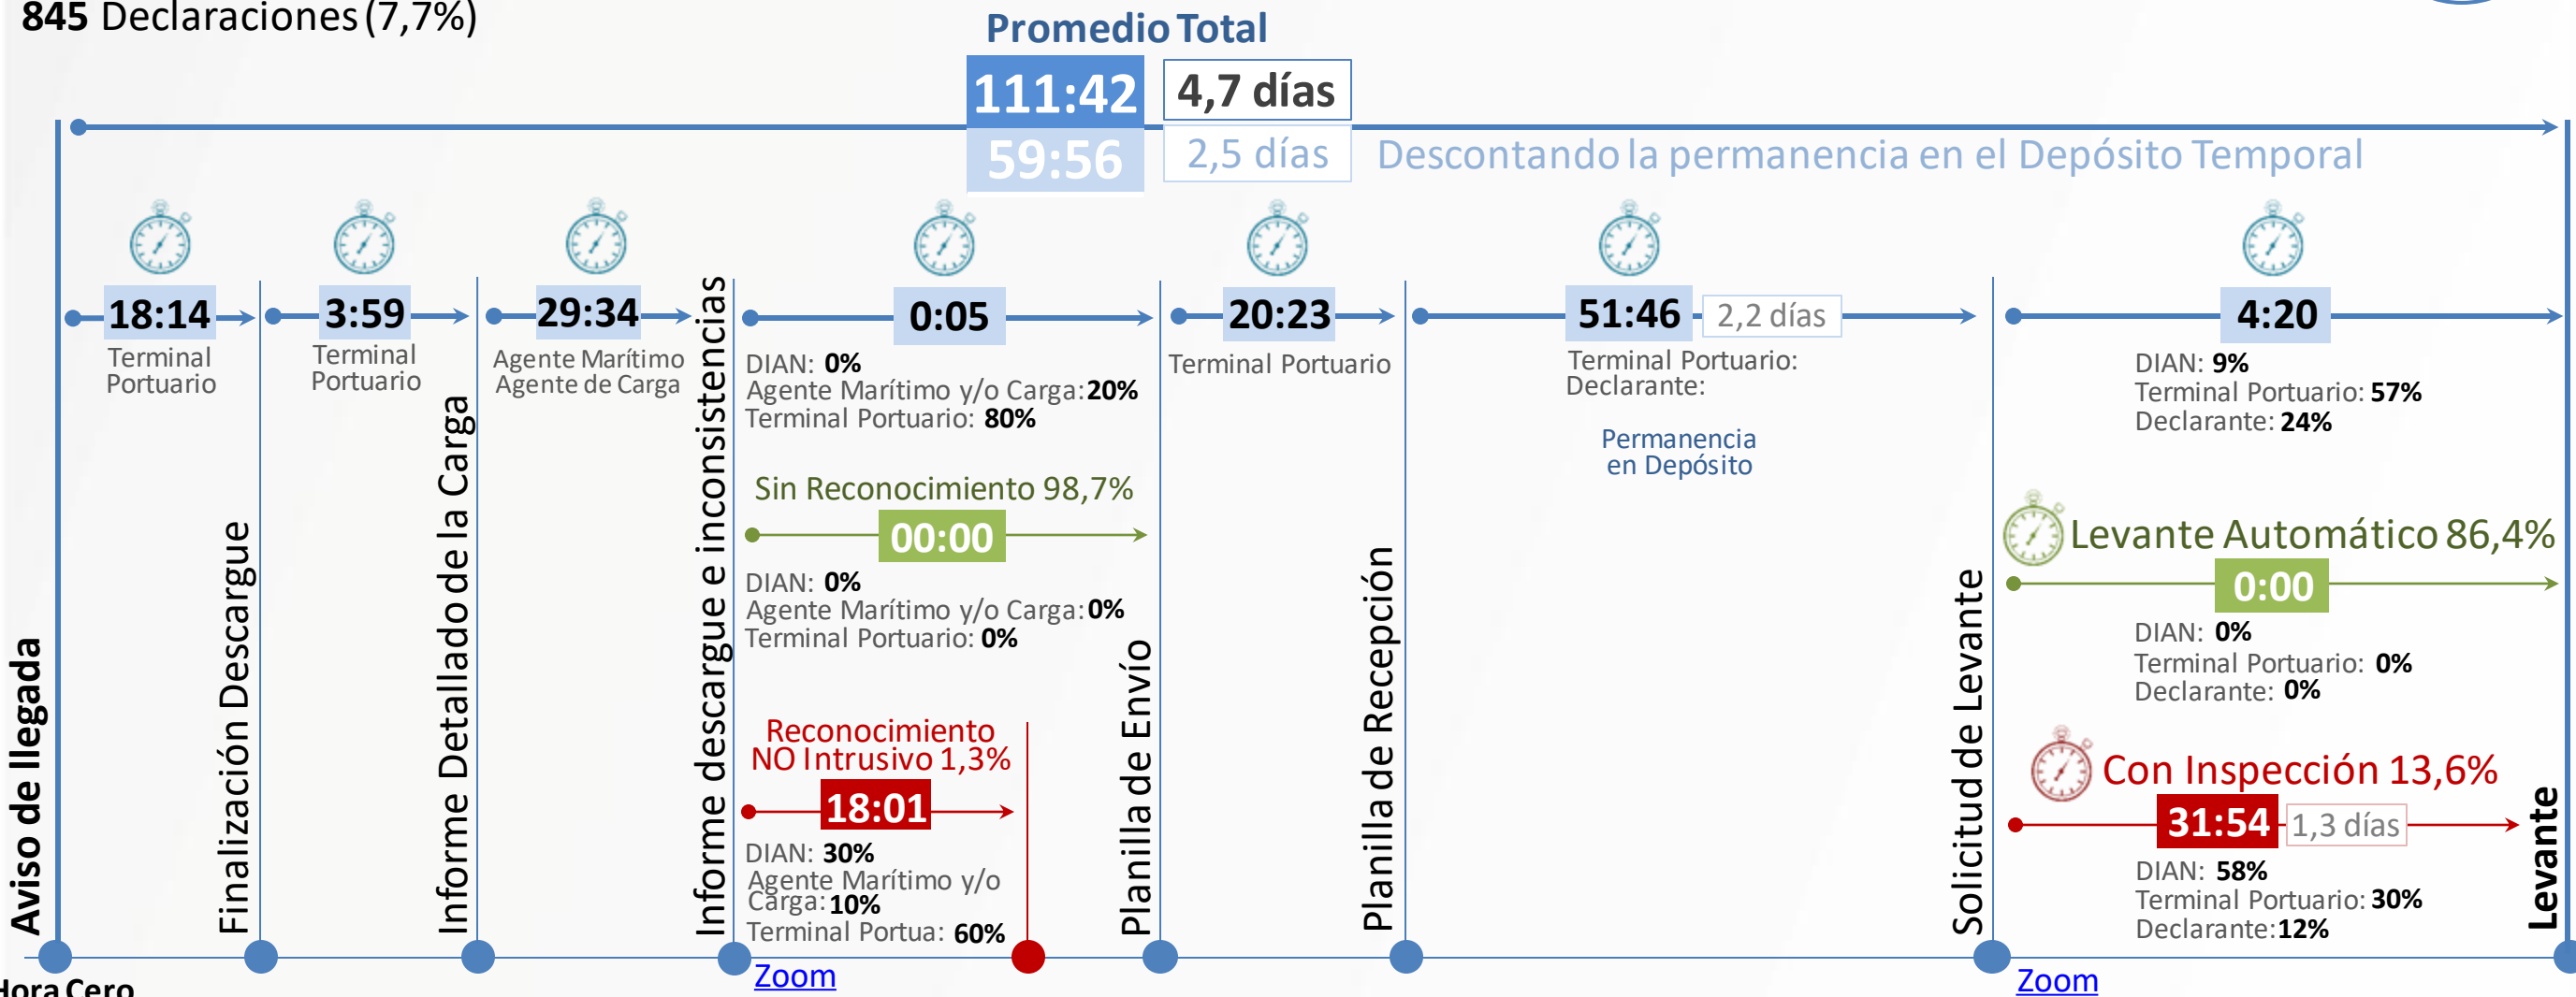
845 Declaraciones (7,7%)

Promedio Total
111:42 4,7 días
59:56 2,5 días Descontando la permanencia en el Depósito Temporal

18:14
Terminal Portuario

3:59
Terminal Portuario

29:34
Agente Marítimo
Agente de Carga

0:05
DIAN: 0%
Agente Marítimo y/o Carga: 20%
Terminal Portuario: 80%

Sin Reconocimiento 98,7%
00:00
DIAN: 0%
Agente Marítimo y/o Carga: 0%
Terminal Portuario: 0%

Reconocimiento NO Intrusivo 1,3%
18:01
DIAN: 30%
Agente Marítimo y/o Carga: 10%
Terminal Portua: 60%

20:23
Terminal Portuario

51:46 2,2 días
Terminal Portuario:
Declarante:
Permanencia en Depósito

4:20
DIAN: 9%
Terminal Portuario: 57%
Declarante: 24%

Levante Automático 86,4%
0:00
DIAN: 0%
Terminal Portuario: 0%
Declarante: 0%

Con Inspección 13,6%
31:54 1,3 días
DIAN: 58%
Terminal Portuario: 30%
Declarante: 12%

Aviso de llegada
Finalización Descargue
Informe Detallado de la Carga
Informe descargue e inconsistencias
Planilla de Envío
Planilla de Recepción
Solicitud de Levante
Levante

Hora Cero
Zoom
Zoom